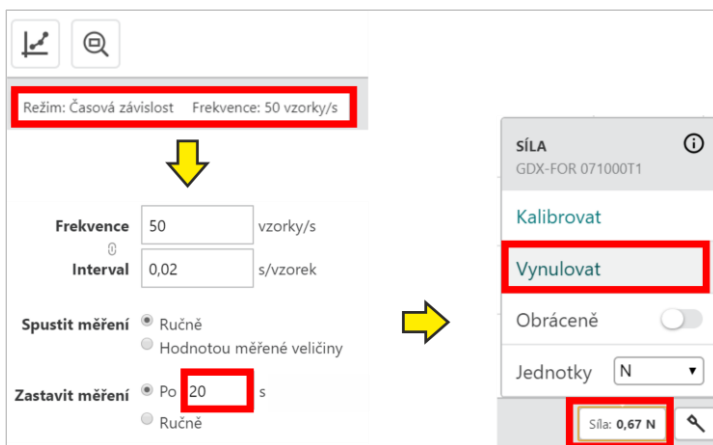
Režim: Časová závislost Frekvence: 50 vzorky/s

Frekvence 50 vzorky/s
Interval 0,02 s/vzorek

Spustit měření Ručně
Hodnotou měřené veličiny

Zastavit měření Po 20 s
Ručně

SÍLA
GDX-FOR 071000T1

Kalibrovat

Vynulovat

Obráceně

Jednotky N

Síla: 0,67 N